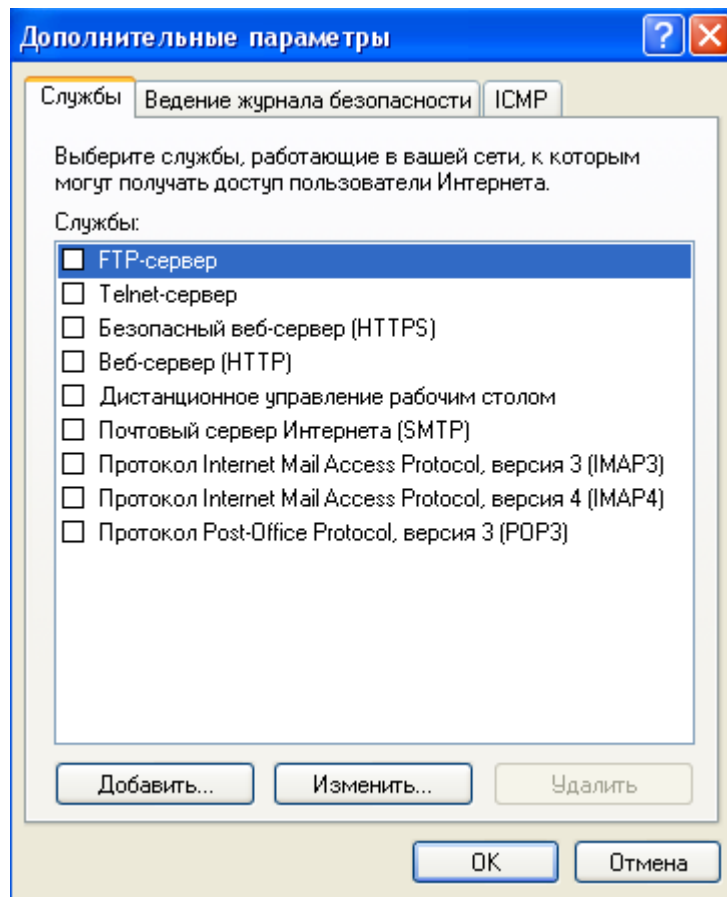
Дополнительные параметры

Службы | Ведение журнала безопасности | ICMP

Выберите службы, работающие в вашей сети, к которым могут получать доступ пользователи Интернета.

Службы:

☐ FTP-сервер
☐ Telnet-сервер
☐ Безопасный веб-сервер (HTTPS)
☐ Веб-сервер (HTTP)
☐ Дистанционное управление рабочим столом
☐ Почтовый сервер Интернета (SMTP)
☐ Протокол Internet Mail Access Protocol, версия 3 (IMAP3)
☐ Протокол Internet Mail Access Protocol, версия 4 (IMAP4)
☐ Протокол Post-Office Protocol, версия 3 (POP3)

Добавить... | Изменить... | Удалить

OK | Отмена